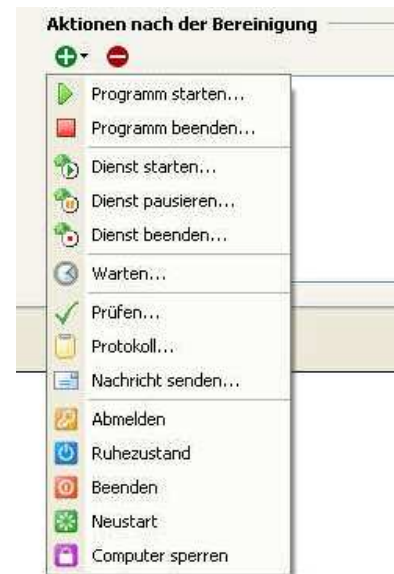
Aktionen nach der Bereinigung

Programm starten...
Programm beenden...
Dienst starten...
Dienst pausieren...
Dienst beenden...
Warten...
Prüfen...
Protokoll...
Nachricht senden...
Abmelden
Ruhezustand
Beenden
Neustart
Computer sperren